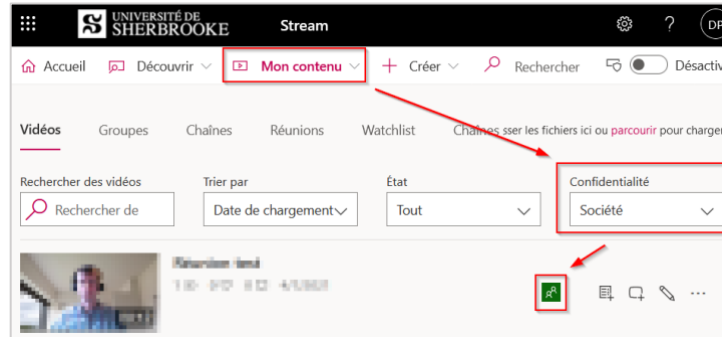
UNIVERSITÉ DE SHERBROOKE Stream

DP

Accueil Découvrir Mon contenu + Créer Rechercher Désactiv

Vidéos Groupes Chaînes Réunions Watchlist Chaînes sser les fichiers ici ou parcourir pour charger

Rechercher des vidéos
Rechercher de

Trier par
Date de chargement

État
Tout

Confidentialité
Société

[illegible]
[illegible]